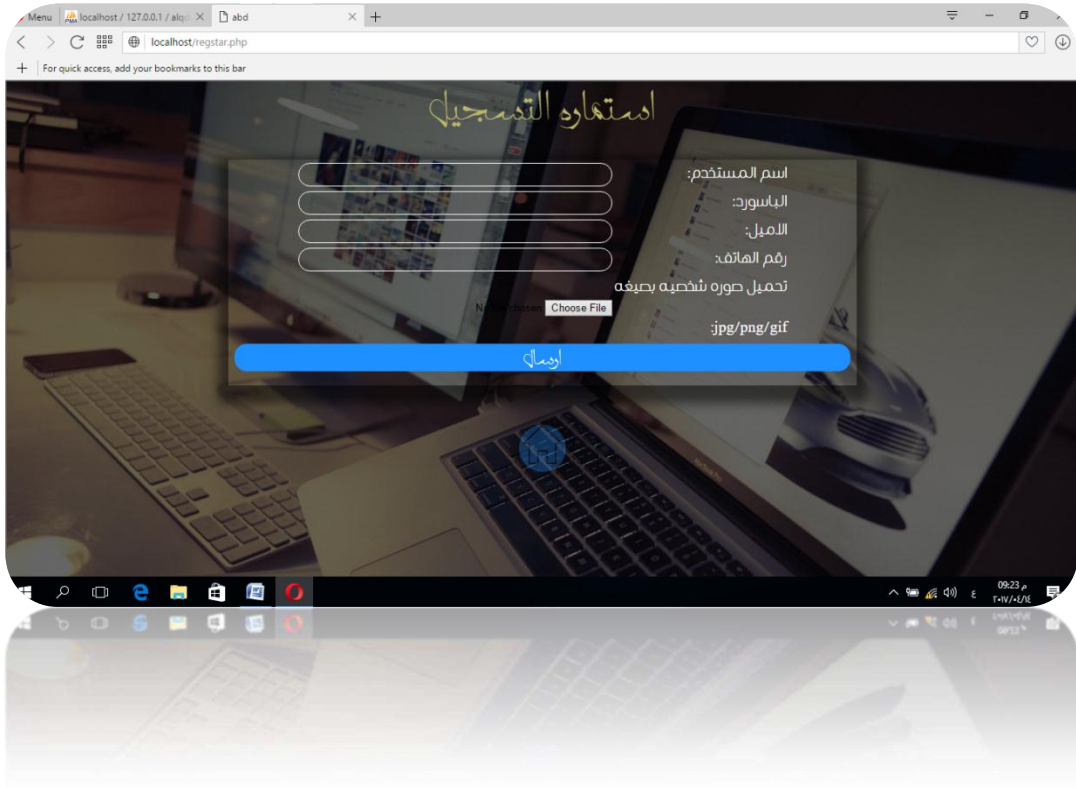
Menu localhost / 127.0.0.1 / alq abd

localhost/regstar.php

For quick access, add your bookmarks to this bar

استماره التسجيل

اسم المستخدم:

الباسورد:

الاميل:

رقم الهاتف:

تحميل صوره شخصيه بصيغه

No file chosen Choose File

:jpg/png/gif

ارسال

09:23 م
٢٠١٧/٠٤/١٤